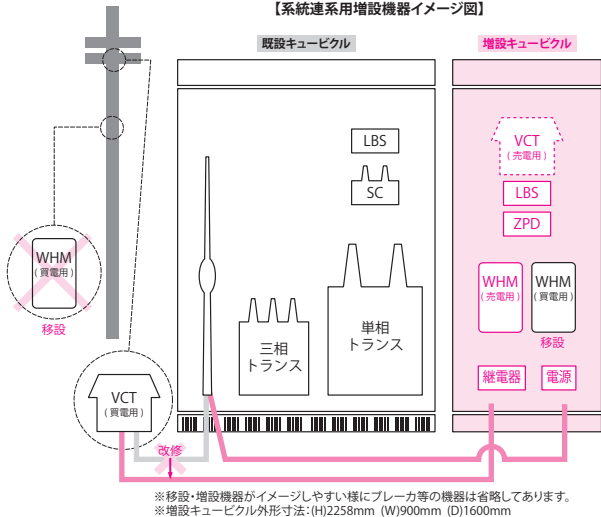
【系統連系用増設機器イメージ図】

既設キュービクル

増設キュービクル

WHM
(買電用)

移設

VCT
(買電用)

改修

LBS

SC

三相
トランス

単相
トランス

VCT
(売電用)

LBS

ZPD

WHM
(売電用)

WHM
(買電用)

移設

継電器

電源

※移設・増設機器がイメージしやすい様にブレーカ等の機器は省略してあります。
※増設キュービクル外形寸法:(H)2258mm (W)900mm (D)1600mm